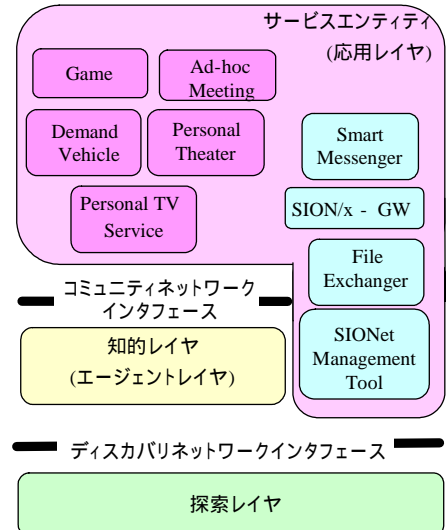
サービスエンティティ
(応用レイヤ)

Game

Ad-hoc Meeting

Demand Vehicle

Personal Theater

Smart Messenger

Personal TV Service

SION/x - GW

File Exchanger

コミュニティネットワークインタフェース

知的レイヤ
(エージェントレイヤ)

SIONet Management Tool

ディスカバリネットワークインタフェース

探索レイヤ